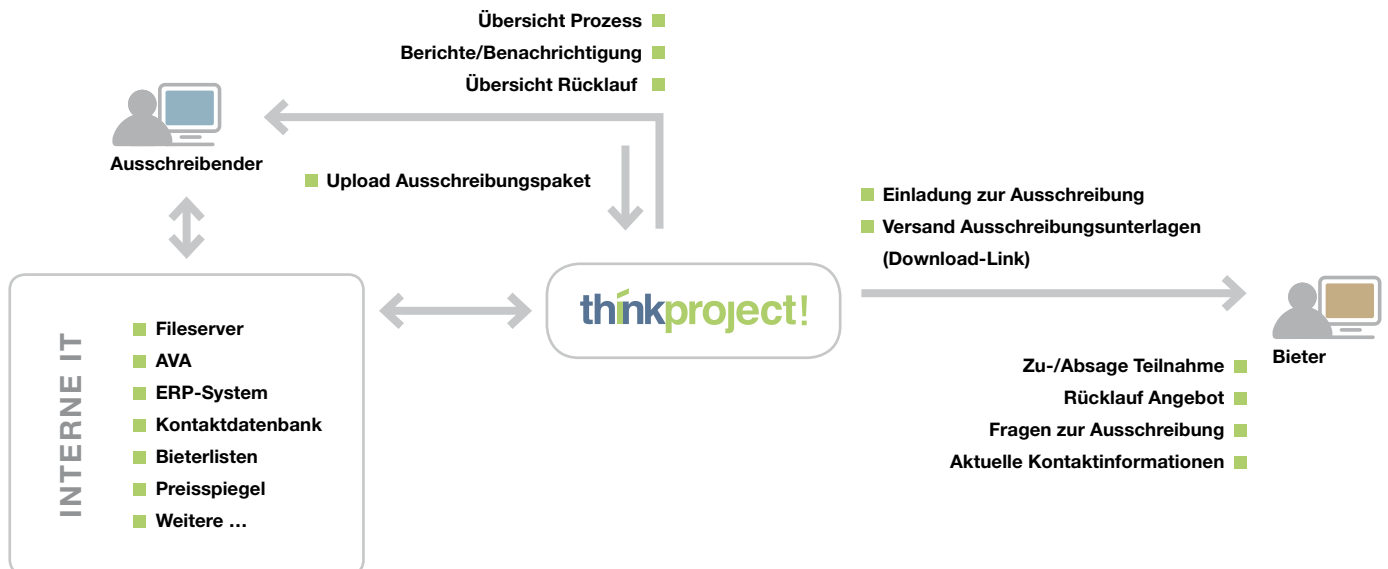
Übersicht Prozess
Berichte/Benachrichtigung
Übersicht Rücklauf

Ausschreibender

Upload Ausschreibungspaket

Einladung zur Ausschreibung
Versand Ausschreibungsunterlagen (Download-Link)

thinkproject!

Bieter

INTERNE IT
Fileserver
AVA
ERP-System
Kontaktdatenbank
Bieterlisten
Preisspiegel
Weitere …

Zu-/Absage Teilnahme
Rücklauf Angebot
Fragen zur Ausschreibung
Aktuelle Kontaktinformationen